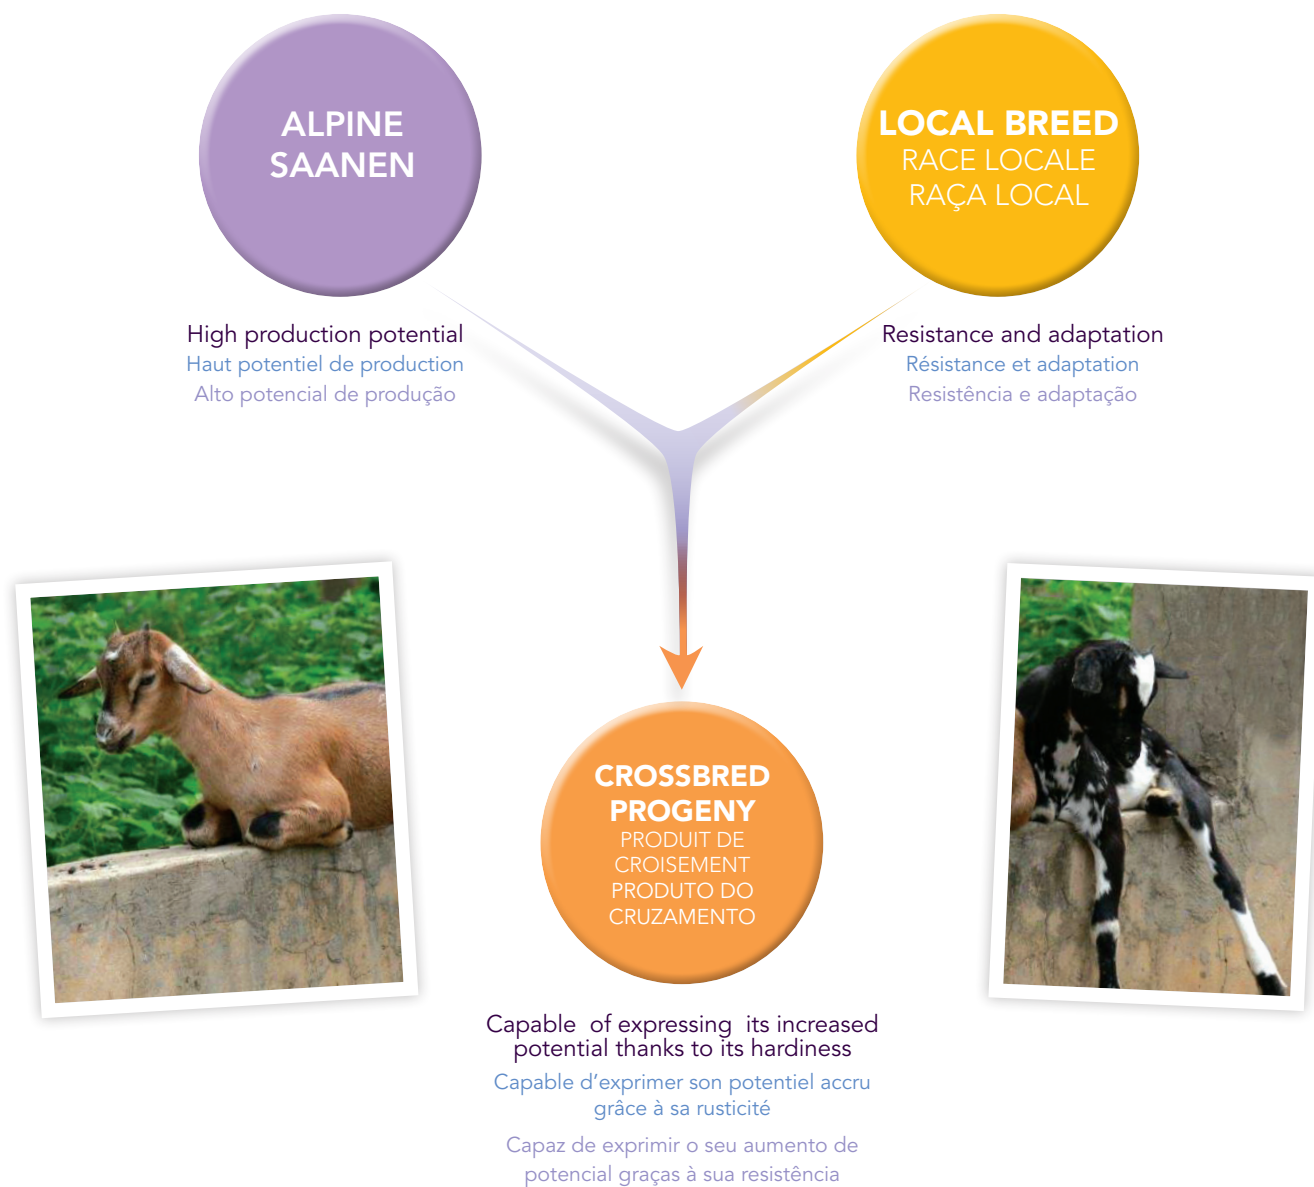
ALPINE
SAANEN

LOCAL BREED
RACE LOCALE
RAÇA LOCAL

High production potential
Haut potentiel de production
Alto potencial de produção

Resistance and adaptation
Résistance et adaptation
Resistência e adaptação

CROSSBRED PROGENY
PRODUIT DE CROISEMENT
PRODUTO DO CRUZAMENTO

Capable of expressing its increased potential thanks to its hardiness
Capable d’exprimer son potentiel accru grâce à sa rusticité

Capaz de exprimir o seu aumento de potencial graças à sua resistência